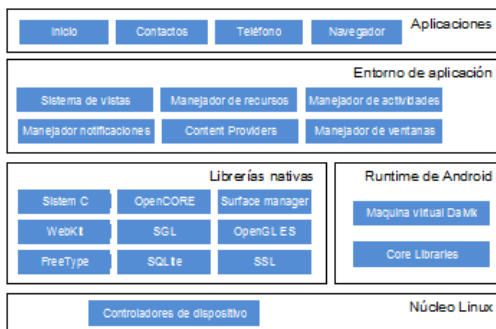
Inicio
Contactos
Teléfono
Navegador
Aplicaciones

Entorno de aplicación
Sistema de vistas
Manejador de recursos
Manejador de actividades
Manejador notificaciones
Content Providers
Manejador de ventanas

Librerías nativas
Sistem C
OpenCORE
Surface manager
WebKit
SGL
OpenGL ES
FreeType
SQLite
SSL

Runtime de Android
Maquina virtual Dalvik
Core Libraries

Núcleo Linux
Controladores de dispositivo